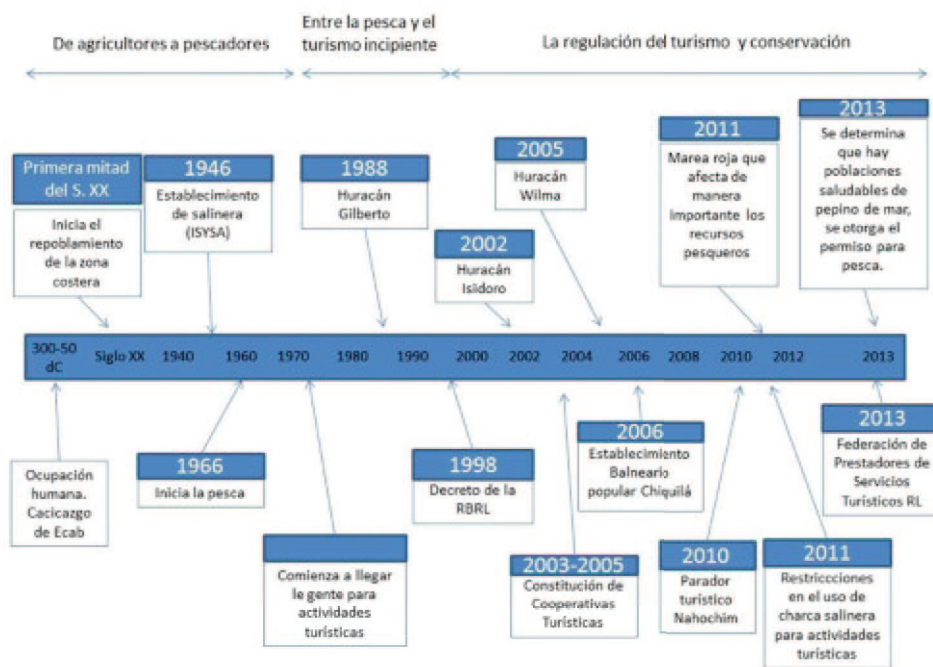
De agricultores a pescadores

Entre la pesca y el turismo incipiente

La regulación del turismo y conservación

Primera mitad del S. XX
Inicia el repoblamiento de la zona costera

1946
Establecimiento de salinera (ISYSA)

1988
Huracán Gilberto

2002
Huracán Isidoro

2005
Huracán Wilma

2011
Marea roja que afecta de manera importante los recursos pesqueros

2013
Se determina que hay poblaciones saludables de pepino de mar, se otorga el permiso para pesca.

300-50 dC | Siglo XX | 1940 | 1960 | 1970 | 1980 | 1990 | 2000 | 2002 | 2004 | 2006 | 2008 | 2010 | 2012 | 2013

Ocupación humana. Cacicazgo de Ecab

1966
Inicia la pesca

Comienza a llegar le gente para actividades turísticas

1998
Decreto de la RBRL

2003-2005
Constitución de Cooperativas Turísticas

2006
Establecimiento Balneario popular Chiquilá

2010
Parador turístico Nahochim

2011
Restricciones en el uso de charca salinera para actividades turísticas

2013
Federación de Prestadores de Servicios Turísticos RL